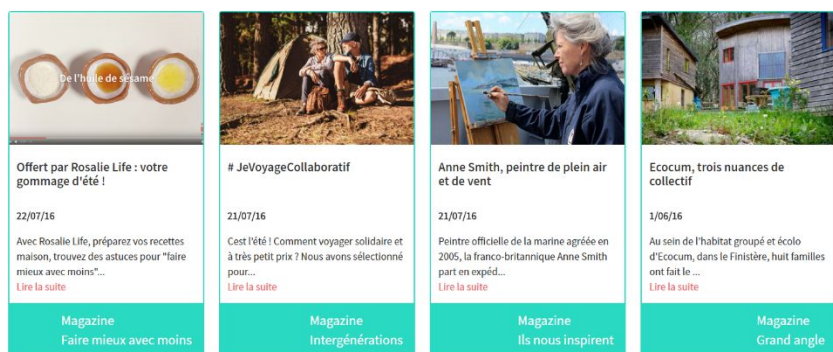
De l'huile de sésame

Offert par Rosalie Life : votre gommage d'été !

22/07/16

Avec Rosalie Life, préparez vos recettes maison, trouvez des astuces pour "faire mieux avec moins"...

Lire la suite

Magazine
Faire mieux avec moins

# JeVoyageCollaboratif

21/07/16

Cest l'été ! Comment voyager solidaire et à très petit prix ? Nous avons sélectionné pour...

Lire la suite

Magazine
Intergénérations

Anne Smith, peintre de plein air et de vent

21/07/16

Peintre officielle de la marine agréée en 2005, la franco-britannique Anne Smith part en expéd...

Lire la suite

Magazine
Ils nous inspirent

Ecocum, trois nuances de collectif

1/06/16

Au sein de l'habitat groupé et écolo d'Ecocum, dans le Finistère, huit familles ont fait le ...

Lire la suite

Magazine
Grand angle